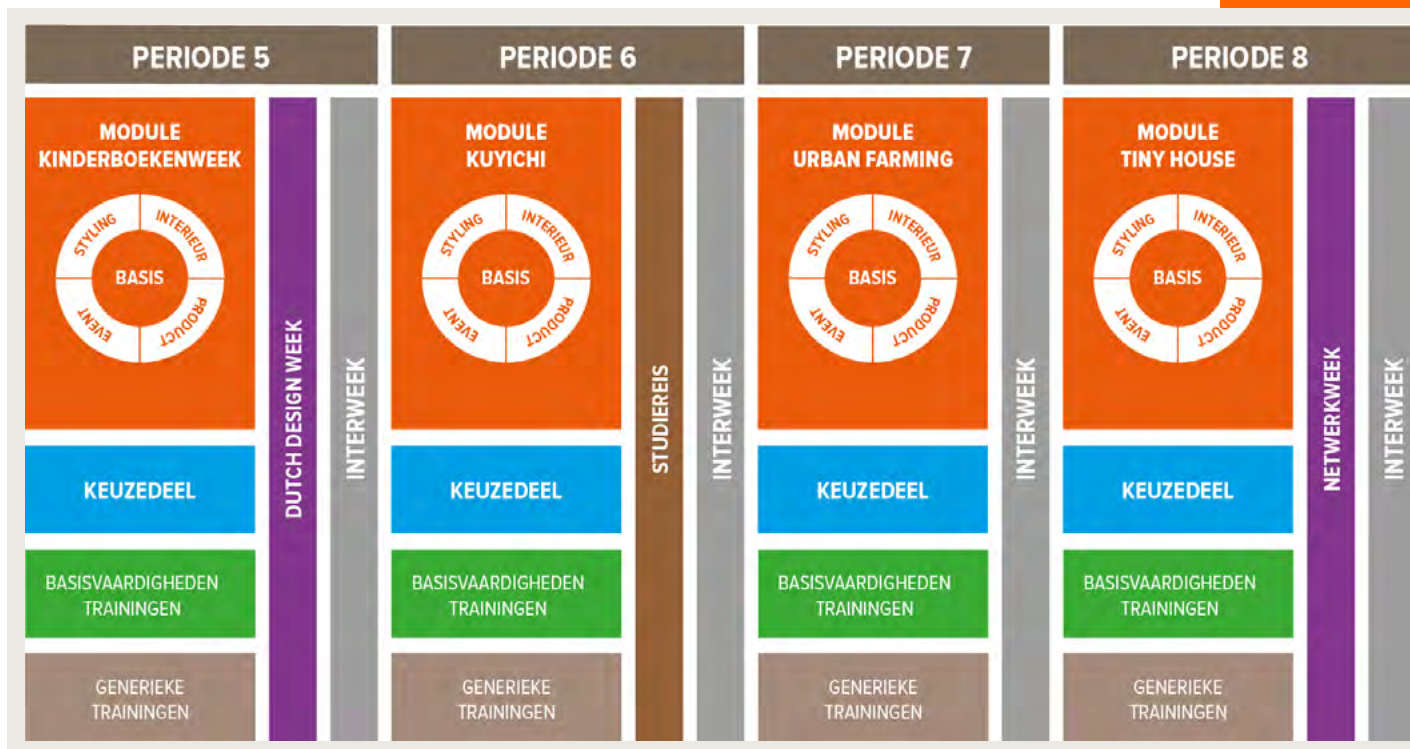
PERIODE 5

MODULE KINDERBOEKENWEEK

STYLING
INTERIEUR
BASIS
EVENT
PRODUCT

KEUZEDEEL

BASISVAARDIGHEDEN TRAININGEN

GENERIEKE TRAININGEN

DUTCH DESIGN WEEK

INTERWEEK

PERIODE 6

MODULE KUYICHI

STYLING
INTERIEUR
BASIS
EVENT
PRODUCT

KEUZEDEEL

BASISVAARDIGHEDEN TRAININGEN

GENERIEKE TRAININGEN

STUDIEREIS

INTERWEEK

PERIODE 7

MODULE URBAN FARMING

STYLING
INTERIEUR
BASIS
EVENT
PRODUCT

KEUZEDEEL

BASISVAARDIGHEDEN TRAININGEN

GENERIEKE TRAININGEN

INTERWEEK

PERIODE 8

MODULE TINY HOUSE

STYLING
INTERIEUR
BASIS
EVENT
PRODUCT

KEUZEDEEL

BASISVAARDIGHEDEN TRAININGEN

GENERIEKE TRAININGEN

NETWERKWEEK

INTERWEEK